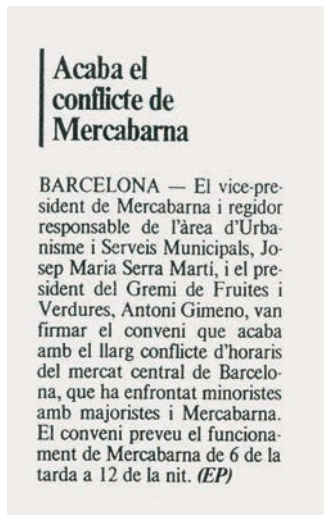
Acaba el conflicte de Mercabarna

BARCELONA — El vicepresident de Mercabarna i regidor responsable de l'àrea d'Urbanisme i Serveis Municipals, Josep Maria Serra Martí, i el president del Gremi de Fruites i Verdures, Antoni Gimeno, van firmar el conveni que acaba amb el llarg conflicte d'horaris del mercat central de Barcelona, que ha enfrontat minoristes amb majoristes i Mercabarna. El conveni preveu el funcionament de Mercabarna de 6 de la tarda a 12 de la nit. (EP)